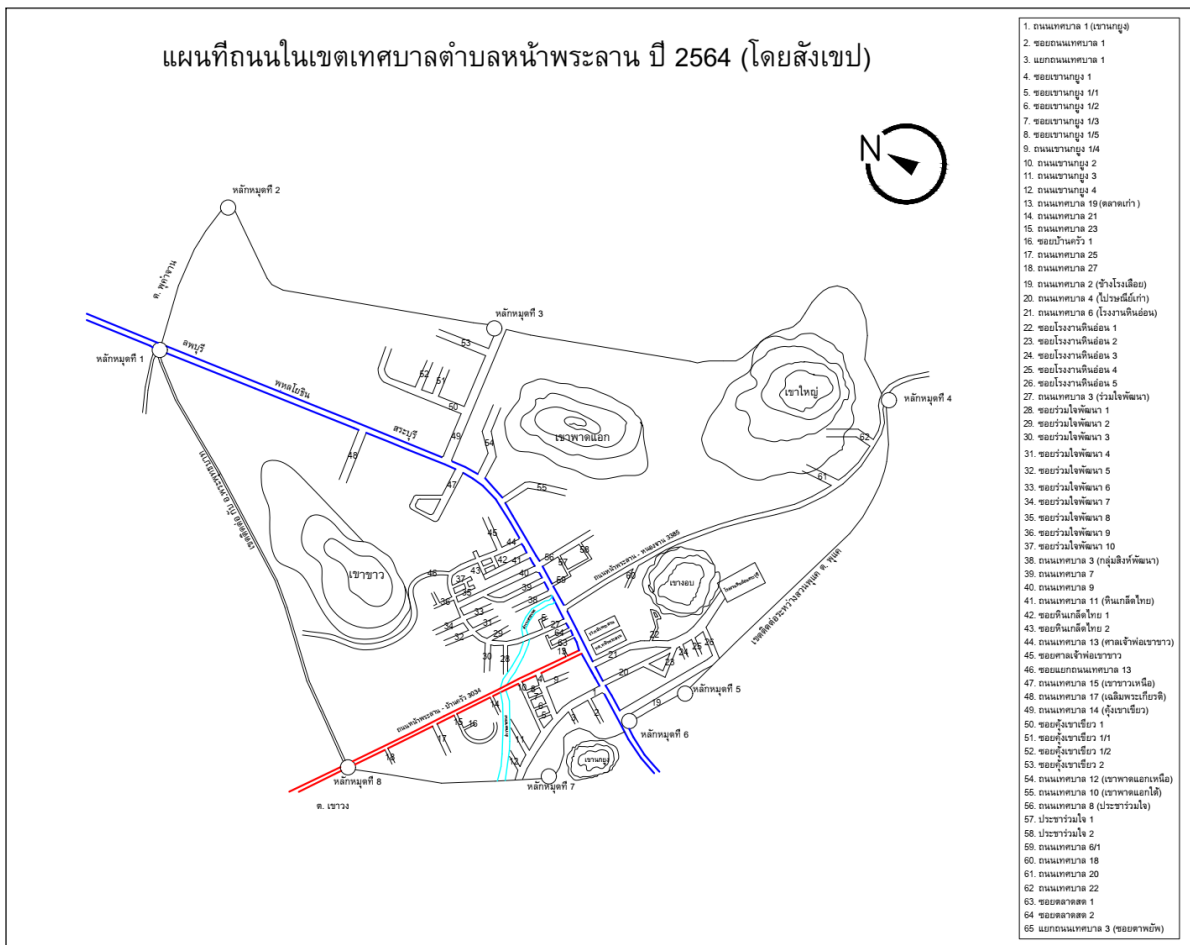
แผนที่ถนนในเขตเทศบาลตำบลหน้าพระลาน ปี 2564 (โดยสังเขป)

N

หลักหมุดที่ 1
หลักหมุดที่ 2
หลักหมุดที่ 3
หลักหมุดที่ 4
หลักหมุดที่ 5
หลักหมุดที่ 6
หลักหมุดที่ 7
หลักหมุดที่ 8

ต. พุคำจาน
ลพบุรี
พหลโยธิน
สระบุรี
เขาพาดแอก
เขาใหญ่
เขาขาว
เขางบ
เขาแก้ว
ต. เขาวง
ต. พุแค

1. ถนนเทศบาล 1 (เขานกยูง)
2. ซอยถนนเทศบาล 1
3. แยกถนนเทศบาล 1
4. ซอยเขานกยูง 1
5. ซอยเขานกยูง 1/1
6. ซอยเขานกยูง 1/2
7. ซอยเขานกยูง 1/3
8. ซอยเขานกยูง 1/5
9. ถนนเขานกยูง 1/4
10. ถนนเขานกยูง 2
11. ถนนเขานกยูง 3
12. ถนนเขานกยูง 4
13. ถนนเทศบาล 19 (ตลาดเก่า)
14. ถนนเทศบาล 21
15. ถนนเทศบาล 23
16. ซอยบ้านครัว 1
17. ถนนเทศบาล 25
18. ถนนเทศบาล 27
19. ถนนเทศบาล 2 (ข้างโรงเลื่อย)
20. ถนนเทศบาล 4 (ไปรษณีย์เก่า)
21. ถนนเทศบาล 6 (โรงงานหินอ่อน)
22. ซอยโรงงานหินอ่อน 1
23. ซอยโรงงานหินอ่อน 2
24. ซอยโรงงานหินอ่อน 3
25. ซอยโรงงานหินอ่อน 4
26. ซอยโรงงานหินอ่อน 5
27. ถนนเทศบาล 3 (ร่วมใจพัฒนา)
28. ซอยร่วมใจพัฒนา 1
29. ซอยร่วมใจพัฒนา 2
30. ซอยร่วมใจพัฒนา 3
31. ซอยร่วมใจพัฒนา 4
32. ซอยร่วมใจพัฒนา 5
33. ซอยร่วมใจพัฒนา 6
34. ซอยร่วมใจพัฒนา 7
35. ซอยร่วมใจพัฒนา 8
36. ซอยร่วมใจพัฒนา 9
37. ซอยร่วมใจพัฒนา 10
38. ถนนเทศบาล 3 (กลุ่มสิงห์พัฒนา)
39. ถนนเทศบาล 7
40. ถนนเทศบาล 9
41. ถนนเทศบาล 11 (หินเกล็ดไทย)
42. ซอยหินเกล็ดไทย 1
43. ซอยหินเกล็ดไทย 2
44. ถนนเทศบาล 13 (ศาลเจ้าพ่อเขาขาว)
45. ซอยศาลเจ้าพ่อเขาขาว
46. ซอยแยกถนนเทศบาล 13
47. ถนนเทศบาล 15 (เขาขาวเหนือ)
48. ถนนเทศบาล 17 (เฉลิมพระเกียรติ)
49. ถนนเทศบาล 14 (คุ้งเขาเขียว)
50. ซอยคุ้งเขาเขียว 1
51. ซอยคุ้งเขาเขียว 1/1
52. ซอยคุ้งเขาเขียว 1/2
53. ซอยคุ้งเขาเขียว 2
54. ถนนเทศบาล 12 (เขาพาดแอกเหนือ)
55. ถนนเทศบาล 10 (เขาพาดแอกใต้)
56. ถนนเทศบาล 8 (ประชาร่วมใจ)
57. ประชาร่วมใจ 1
58. ประชาร่วมใจ 2
59. ถนนเทศบาล 6/1
60. ถนนเทศบาล 18
61. ถนนเทศบาล 20
62. ถนนเทศบาล 22
63. ซอยตลาดสด 1
64. ซอยตลาดสด 2
65 แยกถนนเทศบาล 3 (ซอยตาพยัพ)